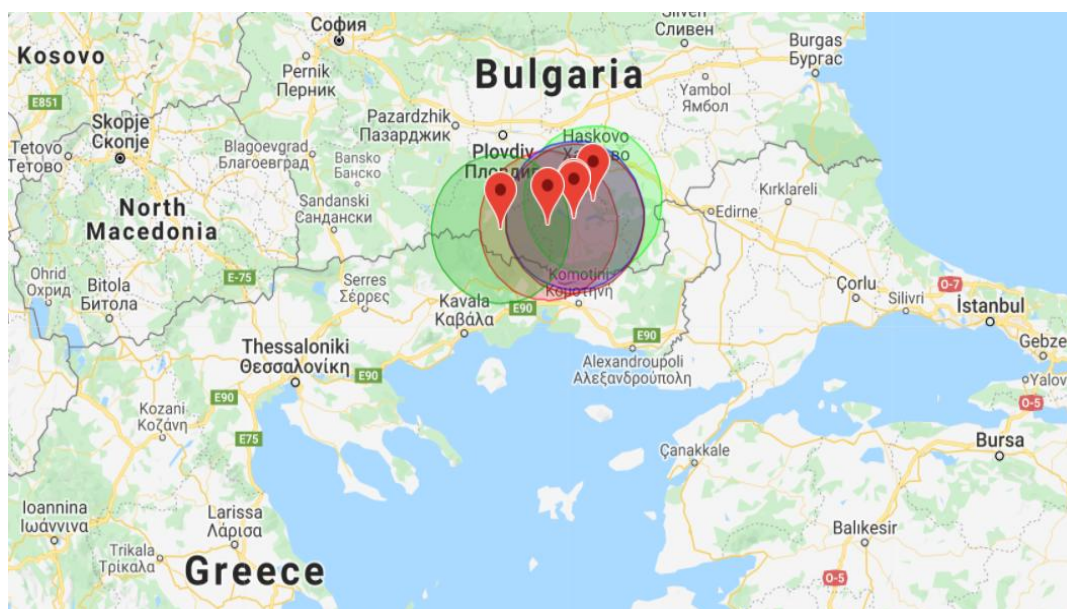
София
Sliven
Сливен
Kosovo
Burgas
Бургас
Pernik
Перник
Bulgaria
E851
Yambol
Ямбол
Pazardzhik
Пазарджик
Skopje
Скопје
Haskovo
Хасково
Tetovo
Тетово
Blagoevgrad
Благоевград
Bansko
Банско
Plovdiv
Пловдив
Kırklareli
Sandanski
Сандански
Edirne
North Macedonia
Ohrid
Охрид
Bitola
Битола
E-75
Serres
Σέρρες
Komotini
Κομοτηνή
Çorlu
Silivri
O-7
İstanbul
Kavala
Καβάλα
E90
E90
Gebze
Thessaloniki
Θεσσαλονίκη
E90
Alexandroupoli
Αλεξανδρούπολη
Yalova
E90
Kozani
Κοζάνη
O-5
E75
Bursa
Çanakkale
Ioannina
Ιωάννινα
Larissa
Λάρισα
Balıkesir
Trikala
Τρίκαλα
Greece
O-5